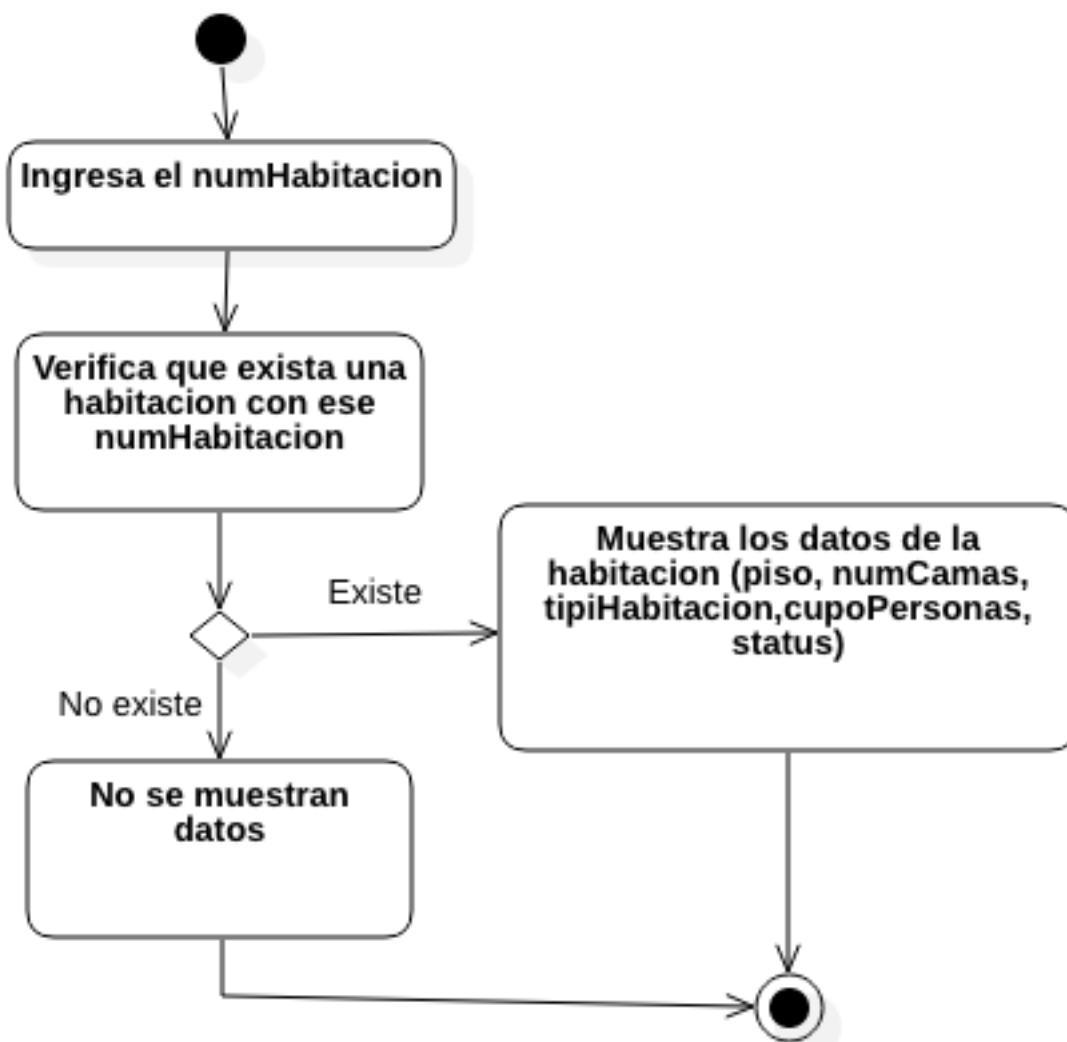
Ingresa el numHabitacion

Verifica que exista una habitacion con ese numHabitacion

Existe

Muestra los datos de la habitacion (piso, numCamas, tipiHabitacion,cupoPersonas, status)

No existe

No se muestran datos